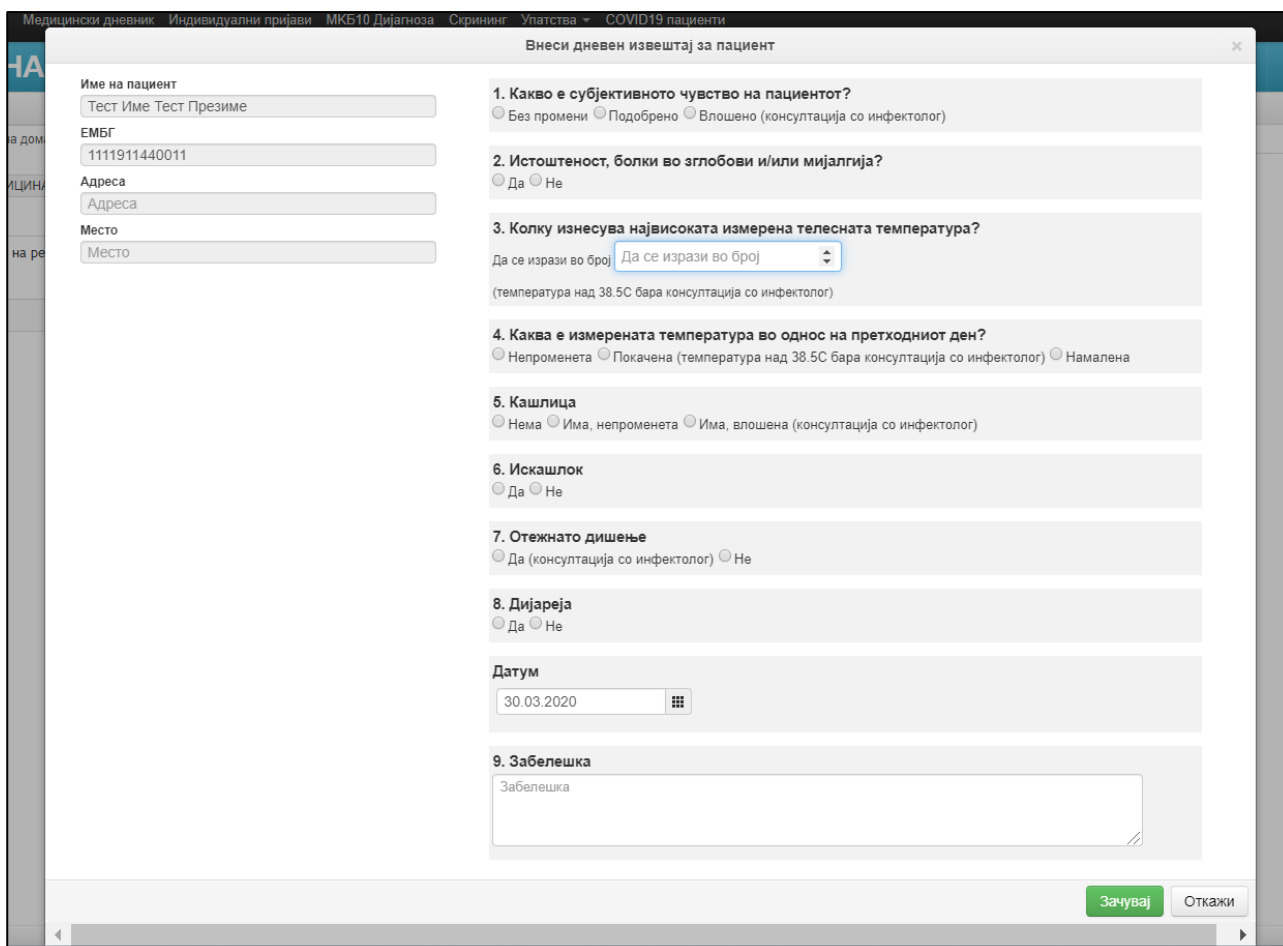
Медицински дневник Индивидуални пријави МКБ10 Дијагноза Скрининг Упатства COVID19 пациенти

НА

ла дом

ИЦИН

на ре

Внеси дневен извештај за пациент

×

Име на пациент
Тест Име Тест Презиме

ЕМБГ
1111911440011

Адреса
Адреса

Место
Место

1. Какво е субјективното чувство на пациентот?
Без промени Подобрено Влошено (консултација со инфектолог)

2. Истоштеност, болки во зглобови и/или мијалгија?
Да Не

3. Колку изнесува највисоката измерена телесната температура?
Да се изрази во број Да се изрази во број

(температура над 38.5С бара консултација со инфектолог)

4. Каква е измерената температура во однос на претходниот ден?
Непроменета Покачена (температура над 38.5С бара консултација со инфектолог) Намалена

5. Кашлица
Нема Има, непроменета Има, влошена (консултација со инфектолог)

6. Искашлок
Да Не

7. Отежнато дишење
Да (консултација со инфектолог) Не

8. Дијареја
Да Не

Датум
30.03.2020

9. Забелешка
Забелешка

Зачувај Откажи